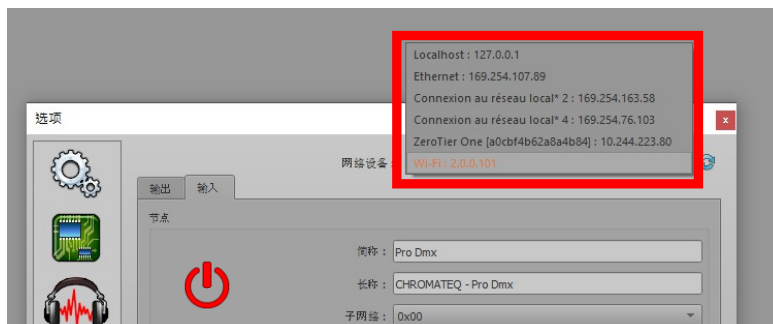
Localhost : 127.0.0.1
Ethernet : 169.254.107.89
Connexion au réseau local* 2 : 169.254.163.58
Connexion au réseau local* 4 : 169.254.76.103
ZeroTier One [a0cbf4b62a8a4b84] : 10.244.223.80
Wi-Fi : 2.0.0.101

选项
x

网络设备

输出
输入

节点

简称 : Pro Dmx
长称 : CHROMATEQ - Pro Dmx
子网络 : 0x00